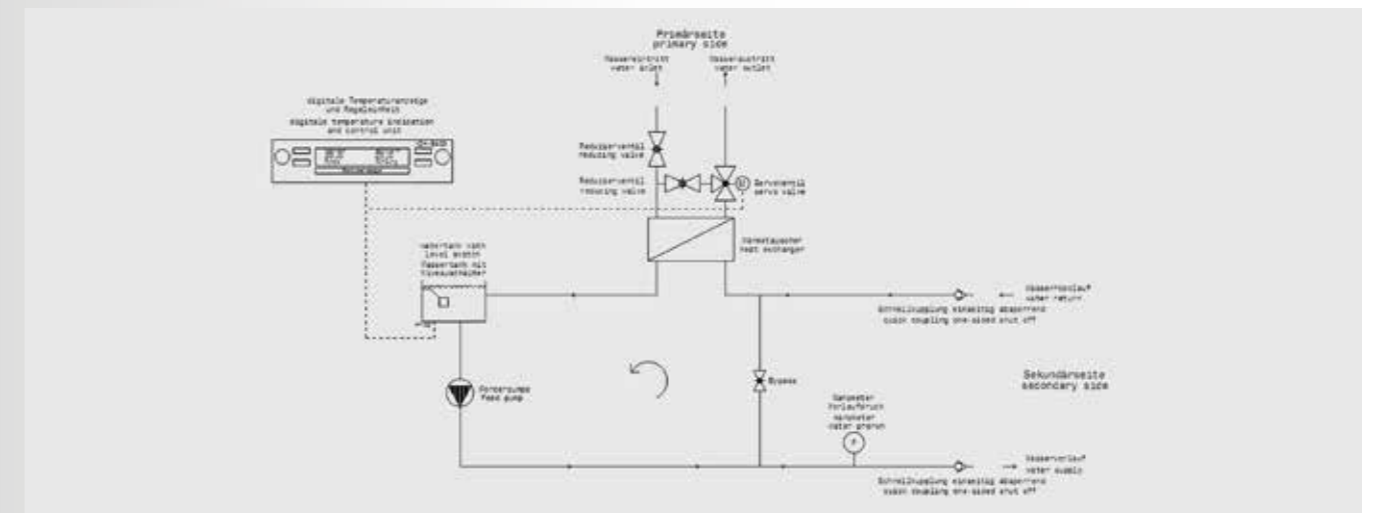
Primärseite
primary side

Wassereintritt
water inlet

Wasseraustritt
water outlet

digitale Temperaturanzeige
und Regeleinheit
digitale temperature indication
and control unit

Reduzierventil
reducing valve

Reduzierventil
reducing valve

Servoventil
servo valve

watertank with
level switch
Wassertank mit
Niveauschalter

Wärmetauscher
heat exchanger

Wasserrücklauf
water return

Schnellkupplung einseitig absperrend
quick coupling one-sided shut off

Förderpumpe
feed pump

Bypass

Sekundärseite
secondary side

Manometer
Vorlaufdruck
manometer
water pressure

Wasservorlauf
water supply

Schnellkupplung einseitig absperrend
quick coupling one-sided shut off